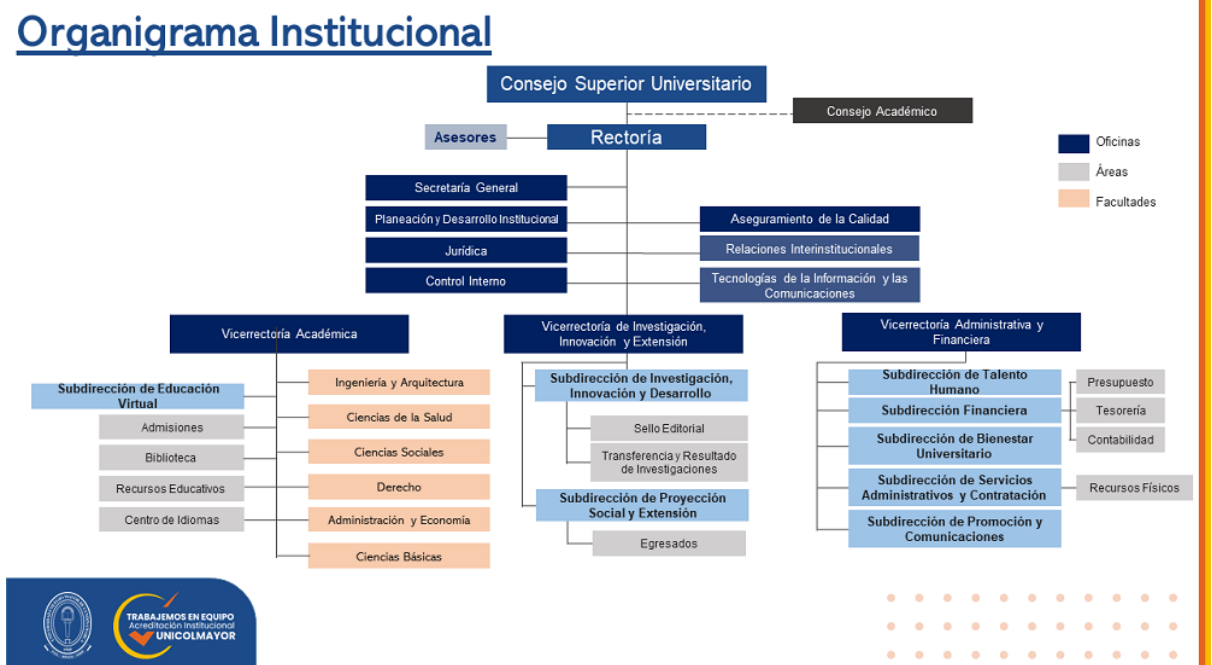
Organigrama Institucional

Consejo Superior Universitario

Consejo Académico

Asesores

Rectoría

Oficinas
Áreas
Facultades

Secretaría General
Planeación y Desarrollo Institucional
Jurídica
Control Interno

Aseguramiento de la Calidad
Relaciones Interinstitucionales
Tecnologías de la Información y las Comunicaciones

Vicerrectoría Académica

Subdirección de Educación Virtual
Admisiones
Biblioteca
Recursos Educativos
Centro de Idiomas

Ingeniería y Arquitectura
Ciencias de la Salud
Ciencias Sociales
Derecho
Administración y Economía
Ciencias Básicas

Vicerrectoría de Investigación, Innovación y Extensión

Subdirección de Investigación, Innovación y Desarrollo
Sello Editorial
Transferencia y Resultado de Investigaciones
Subdirección de Proyección Social y Extensión
Egresados

Vicerrectoría Administrativa y Financiera

Subdirección de Talento Humano
Subdirección Financiera
Subdirección de Bienestar Universitario
Subdirección de Servicios Administrativos y Contratación
Subdirección de Promoción y Comunicaciones

Presupuesto
Tesorería
Contabilidad
Recursos Físicos

TRABAJEMOS EN EQUIPO
Acreditación Institucional
UNICOLMAYOR